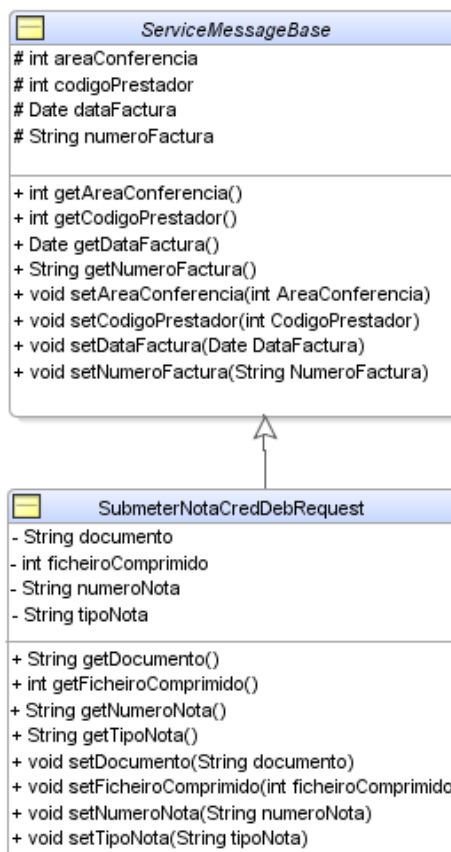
ServiceMessageBase

# int areaConferencia
# int codigoPrestador
# Date dataFactura
# String numeroFactura

+ int getAreaConferencia()
+ int getCodigoPrestador()
+ Date getDataFactura()
+ String getNumeroFactura()
+ void setAreaConferencia(int AreaConferencia)
+ void setCodigoPrestador(int CodigoPrestador)
+ void setDataFactura(Date DataFactura)
+ void setNumeroFactura(String NumeroFactura)

SubmeterNotaCredDebRequest

- String documento
- int ficheiroComprimido
- String numeroNota
- String tipoNota

+ String getDocumento()
+ int getFicheiroComprimido()
+ String getNumeroNota()
+ String getTipoNota()
+ void setDocumento(String documento)
+ void setFicheiroComprimido(int ficheiroComprimido
+ void setNumeroNota(String numeroNota)
+ void setTipoNota(String tipoNota)